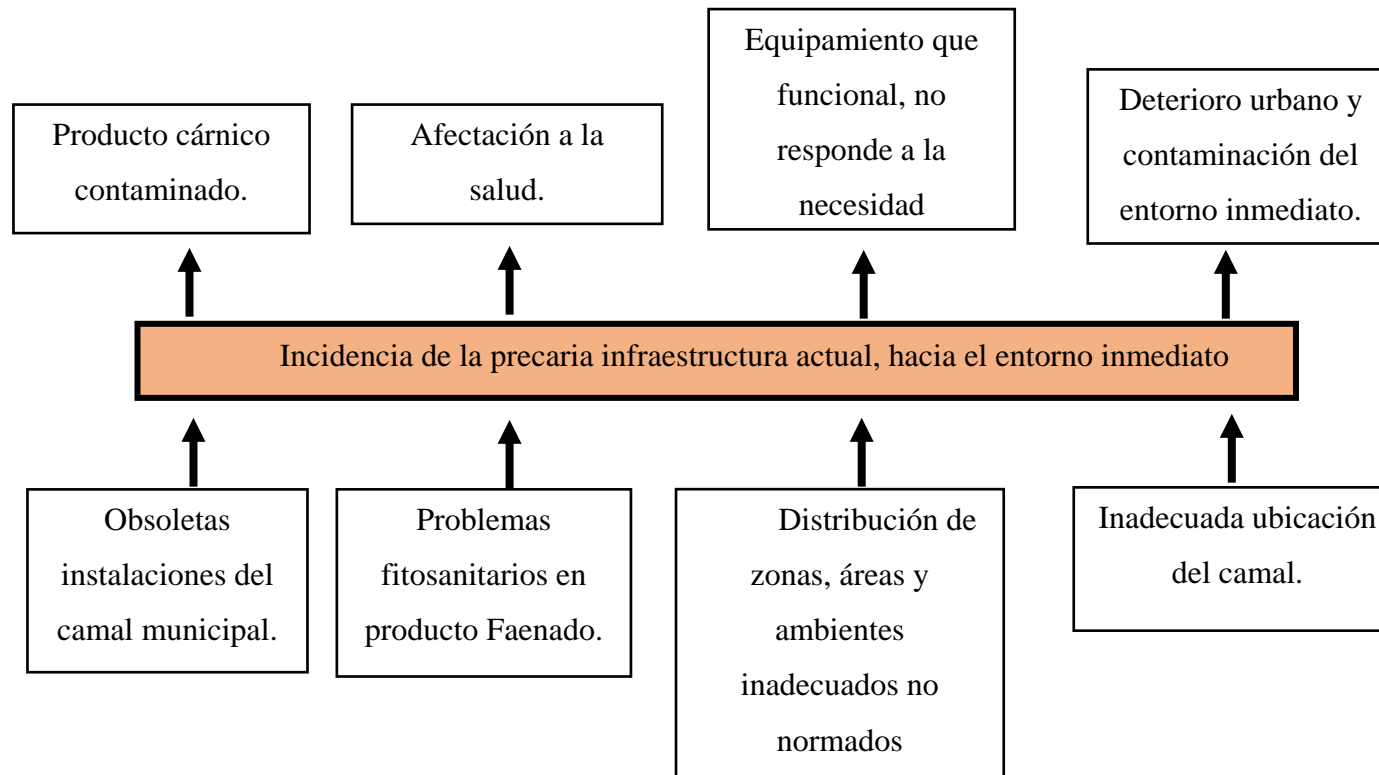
Producto cárnico contaminado.

Afectación a la salud.

Equipamiento que funcional, no responde a la necesidad

Deterioro urbano y contaminación del entorno inmediato.

Incidencia de la precaria infraestructura actual, hacia el entorno inmediato

Obsoletas instalaciones del camal municipal.

Problemas fitosanitarios en producto Faenado.

Distribución de zonas, áreas y ambientes inadecuados no normados

Inadecuada ubicación del camal.